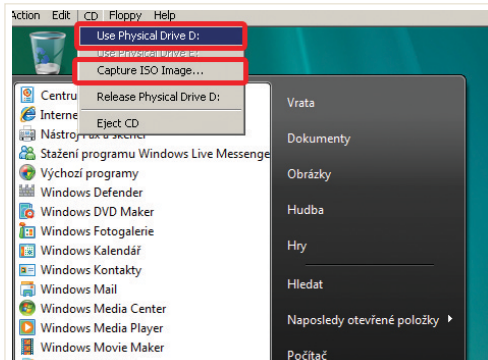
Action Edit CD Floppy Help

Use Physical Drive D:
Use Physical Drive E:
Capture ISO Image...
Release Physical Drive D:
Eject CD

Centru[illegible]
Interne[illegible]
Nástro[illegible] a skener
Stažení programu Windows Live Messenge
Výchozí programy
Windows Defender
Windows DVD Maker
Windows Fotogalerie
Windows Kalendář
Windows Kontakty
Windows Mail
Windows Media Center
Windows Media Player
Windows Movie Maker

Vrata
Dokumenty
Obrázky
Hudba
Hry
Hledat
Naposledy otevřené položky
Počítač